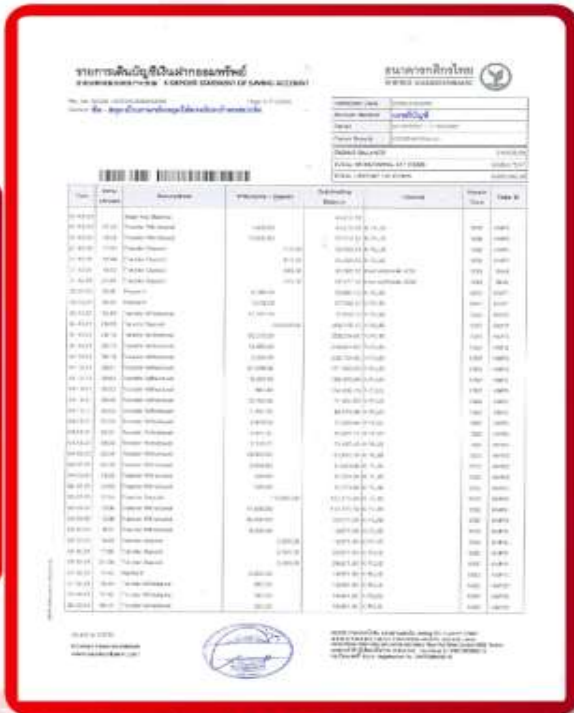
รายการเดินบัญชีเงินฝากออมทรัพย์
E-DEPOSIT STATEMENT OF SAVING ACCOUNT

ธนาคารกสิกรไทย
KASIKORNBANK

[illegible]

| Date | Time | Description | Withdrawal / Deposit | Outstanding Balance | Channel | Branch | Details |
|---|---|---|---|---|---|---|---|
| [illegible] | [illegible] | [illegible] | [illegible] | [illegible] | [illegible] | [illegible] | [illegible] |

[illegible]